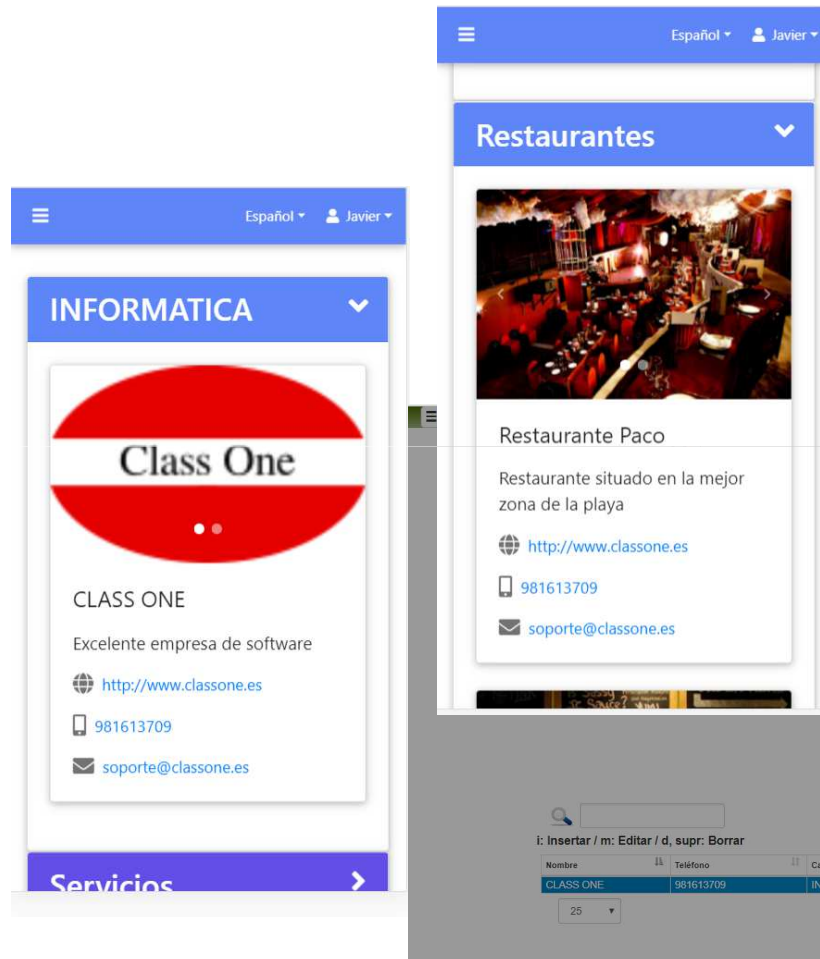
Español ▾ Javier ▾

INFORMATICA

Class One

CLASS ONE

Excelente empresa de software

http://www.classone.es

981613709

soporte@classone.es

Servicios

Español ▾ Javier ▾

Restaurantes

Restaurante Paco

Restaurante situado en la mejor zona de la playa

http://www.classone.es

981613709

soporte@classone.es

i: Insertar / m: Editar / d, supr: Borrar

| Nombre | Teléfono | Ca |
|---|---|---|
| CLASS ONE | 981613709 | IN |

25 ▾